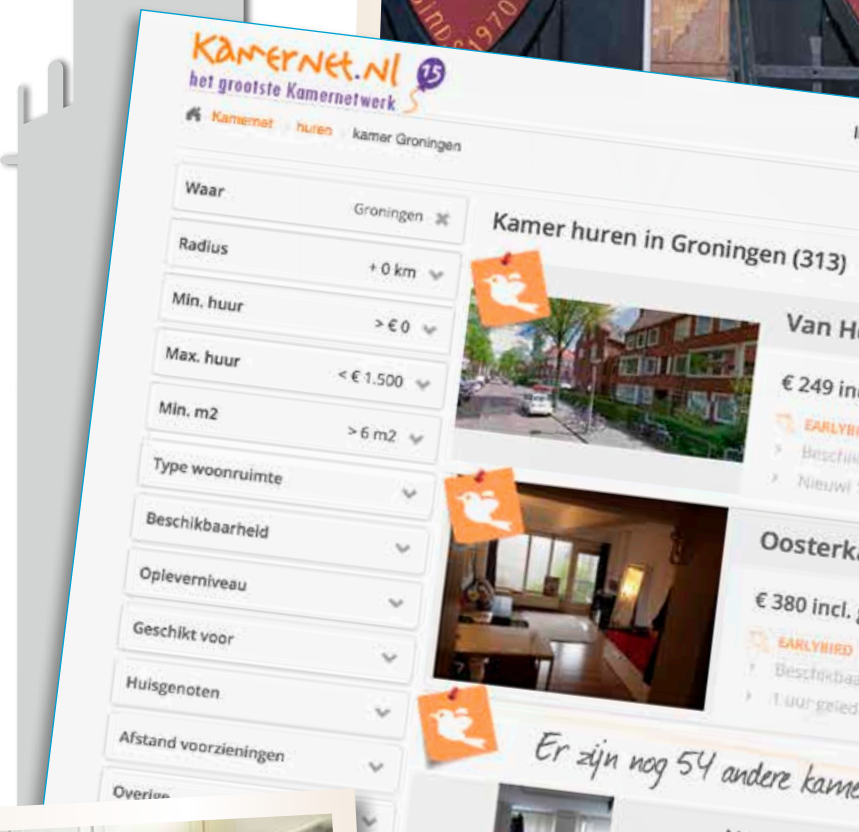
Kamernet.nl
het grootste Kamernetwerk 15

Kamernet > huren > kamer Groningen

Waar
Groningen

Radius
+ 0 km

Min. huur
> € 0

Max. huur
< € 1.500

Min. m2
> 6 m2

Type woonruimte

Beschikbaarheid

Opleverniveau

Geschikt voor

Huisgenoten

Afstand voorzieningen

Overige

Kamer huren in Groningen (313)

Van H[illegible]

€ 249 in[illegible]

EARLYBIR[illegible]

Beschik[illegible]

Nieuw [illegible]

Oosterka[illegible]

€ 380 incl. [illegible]

EARLYBIRD

Beschikbaa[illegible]

1 uur geled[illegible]

Er zijn nog 54 andere kame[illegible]